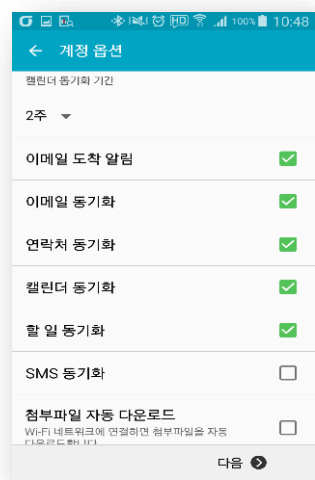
HD 100% 10:48

← 계정 옵션

캘린더 동기화 기간

2주

이메일 도착 알림

이메일 동기화

연락처 동기화

캘린더 동기화

할 일 동기화

SMS 동기화

첨부파일 자동 다운로드
Wi-Fi 네트워크에 연결하면 첨부파일을 자동 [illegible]

다음